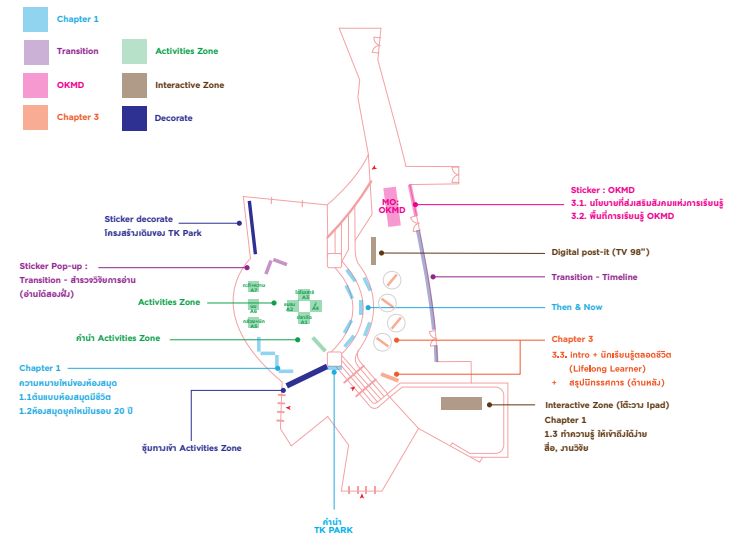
Chapter 1

Transition

OKMD

Chapter 3

Activities Zone

Interactive Zone

Decorate

MO: OKMD

Sticker : OKMD
3.1. นโยบายที่ส่งเสริมสังคมแห่งการเรียนรู้
3.2. พื้นที่การเรียนรู้ OKMD

Sticker decorate
โครงสร้างเดิมของ TK Park

Digital post-it (TV 98")

Sticker Pop-up :
Transition - สำรวจวิจัยการอ่าน
(อ่านได้สองฝั่ง)

Transition - Timeline

Activities Zone

A1
A2
A3
A4
A5

Then & Now

คำนำ Activities Zone

Chapter 3
3.3. intro + นักเรียนรู้ตลอดชีวิต
(Lifelong Learner)
+ สรุปนิทรรศการ (ด้านหลัง)

Chapter 1
ความหมายใหม่ของห้องสมุด
1.1ต้นแบบห้องสมุดมีชีวิต
1.2ห้องสมุดยุคใหม่ในรอบ 20 ปี

Interactive Zone (โต๊ะวาง Ipad)
Chapter 1
1.3 ทำความรู้ ให้เข้าถึงได้ง่าย
สื่อ, งานวิจัย

ซุ้มทางเข้า Activities Zone

คำนำ
TK PARK